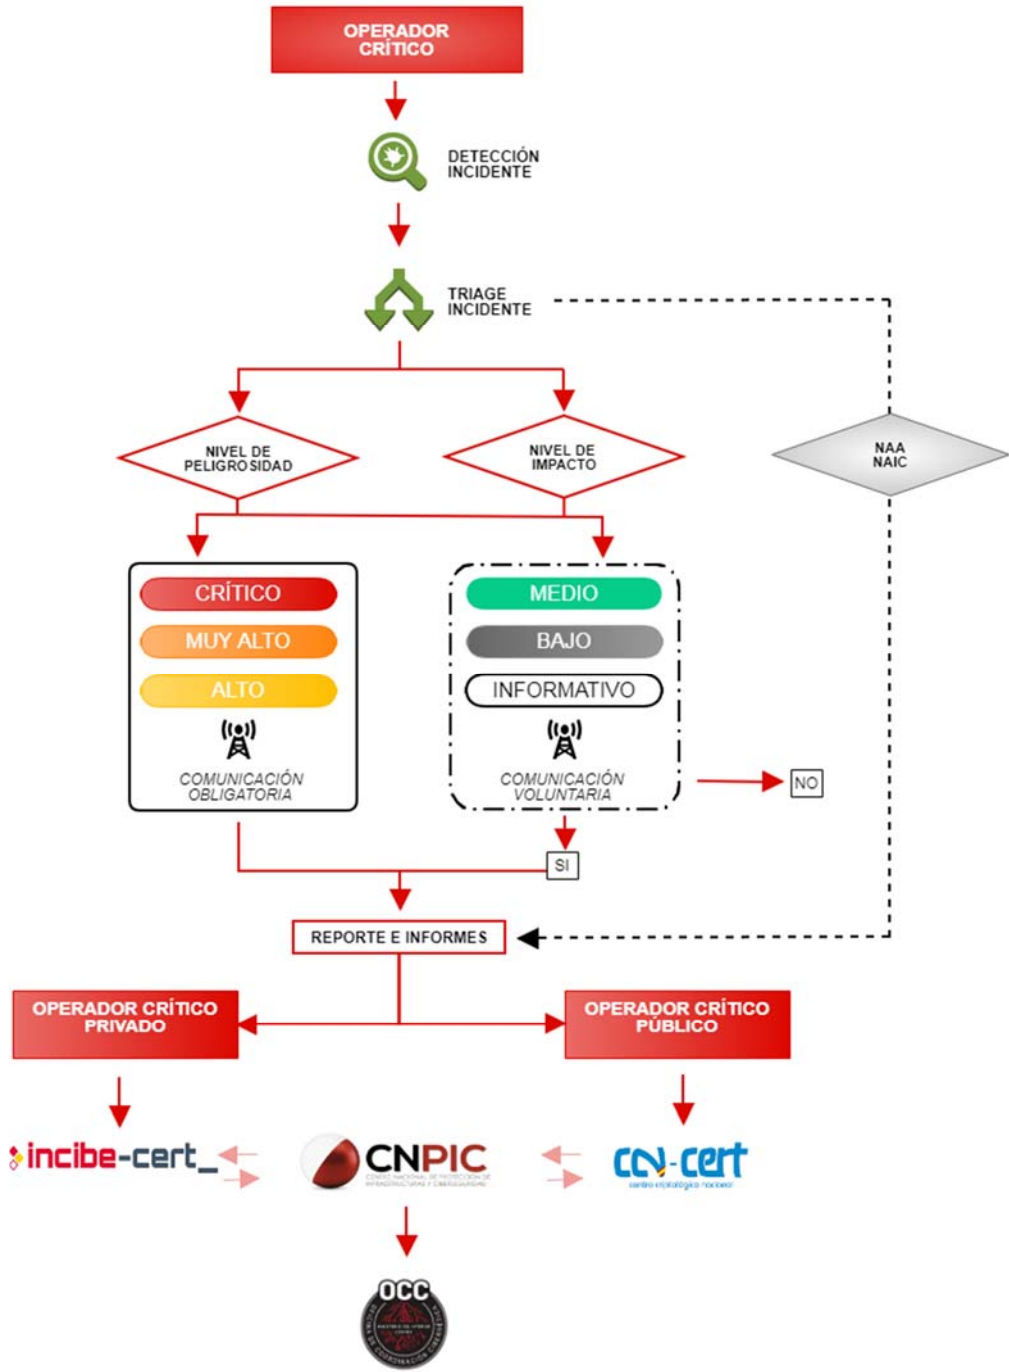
OPERADOR CRÍTICO

DETECCIÓN INCIDENTE

TRIAGE INCIDENTE

NIVEL DE PELIGROSIDAD

NIVEL DE IMPACTO

NAA NAIC

CRÍTICO
MUY ALTO
ALTO
COMUNICACIÓN OBLIGATORIA

MEDIO
BAJO
INFORMATIVO
COMUNICACIÓN VOLUNTARIA

NO

SI

REPORTE E INFORMES

OPERADOR CRÍTICO PRIVADO

OPERADOR CRÍTICO PÚBLICO

incibe-cert_

CNPIC
CENTRO NACIONAL DE PROTECCIÓN DE INFRAESTRUCTURAS Y CIBERSEGURIDAD

ccn-cert
centro criptológico nacional

OCC
OFICINA DE COORDINACIÓN CIBERNÉTICA
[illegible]